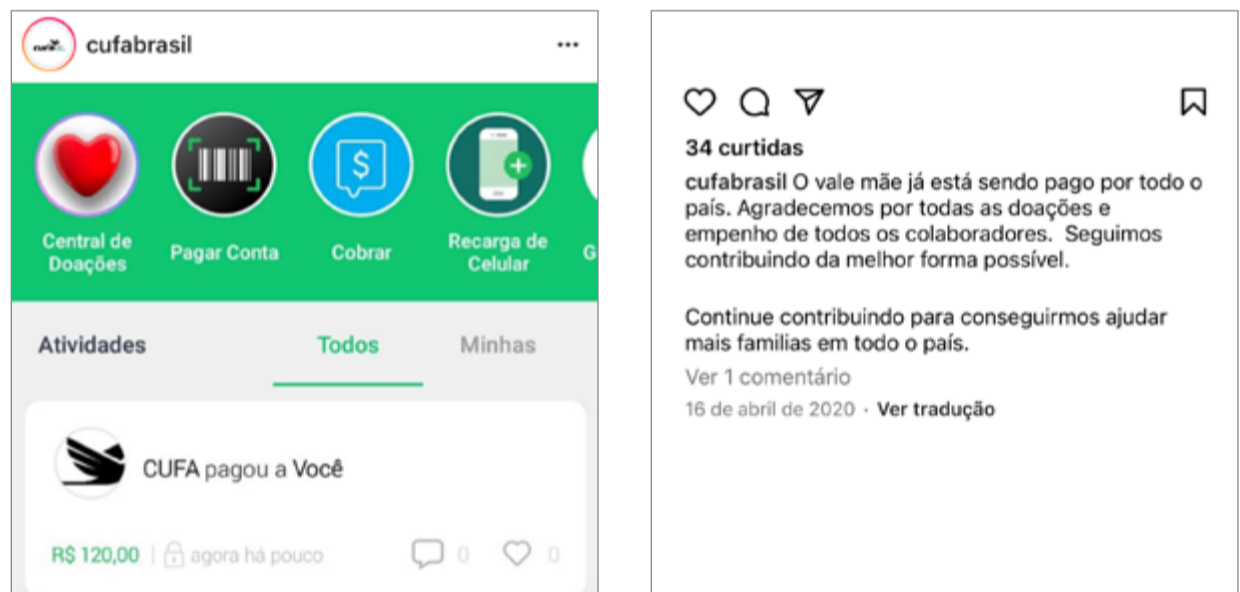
cufabrasil

Central de Doações

Pagar Conta

Cobrar

Recarga de Celular

G

Atividades

Todos

Minhas

CUFA pagou a Você

R$ 120,00 | agora há pouco 0 0

34 curtidas

cufabrasil O vale mãe já está sendo pago por todo o país. Agradecemos por todas as doações e empenho de todos os colaboradores. Seguimos contribuindo da melhor forma possível.

Continue contribuindo para conseguirmos ajudar mais familias em todo o país.

Ver 1 comentário

16 de abril de 2020 · Ver tradução